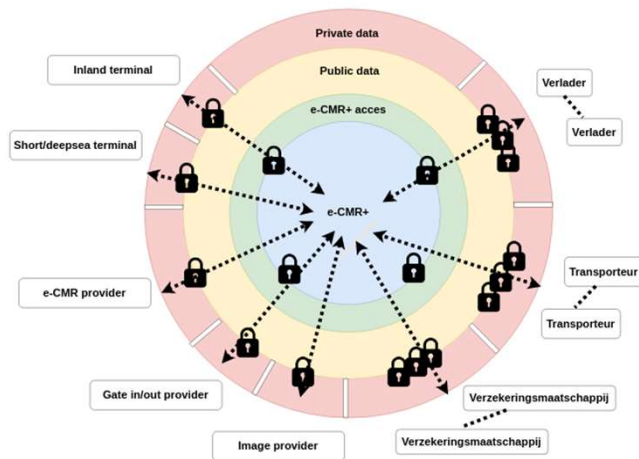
Private data

Public data

e-CMR+ acces

e-CMR+

Inland terminal

Short/deepsea terminal

e-CMR provider

Gate in/out provider

Image provider

Verlader

Verlader

Transporteur

Transporteur

Verzekeringsmaatschappij

Verzekeringsmaatschappij